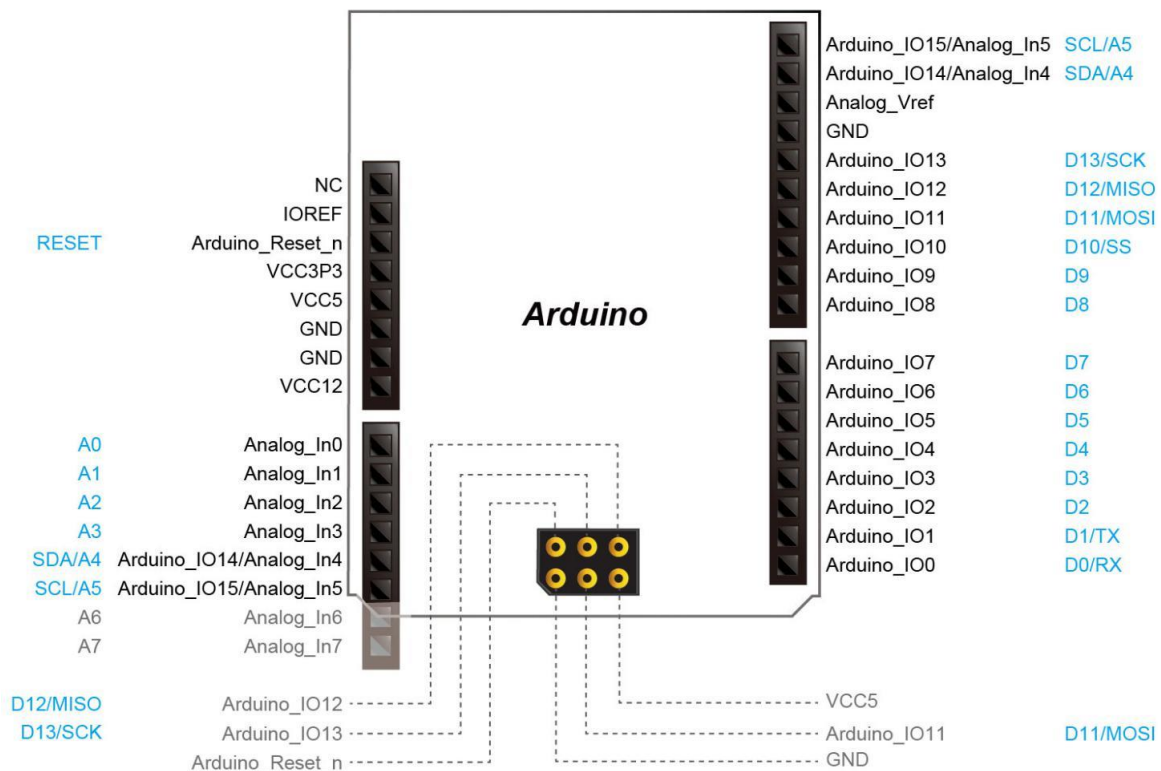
Arduino_IO15/Analog_In5 SCL/A5
Arduino_IO14/Analog_In4 SDA/A4
Analog_Vref
GND
Arduino_IO13 D13/SCK
Arduino_IO12 D12/MISO
Arduino_IO11 D11/MOSI
Arduino_IO10 D10/SS
Arduino_IO9 D9
Arduino_IO8 D8

NC
IOREF
RESET Arduino_Reset_n
VCC3P3
VCC5
GND
GND
VCC12

Arduino

Arduino_IO7 D7
Arduino_IO6 D6
Arduino_IO5 D5
Arduino_IO4 D4
Arduino_IO3 D3
Arduino_IO2 D2
Arduino_IO1 D1/TX
Arduino_IO0 D0/RX

A0 Analog_In0
A1 Analog_In1
A2 Analog_In2
A3 Analog_In3
SDA/A4 Arduino_IO14/Analog_In4
SCL/A5 Arduino_IO15/Analog_In5
A6 Analog_In6
A7 Analog_In7

D12/MISO Arduino_IO12
D13/SCK Arduino_IO13
Arduino_Reset_n

VCC5
Arduino_IO11 D11/MOSI
GND